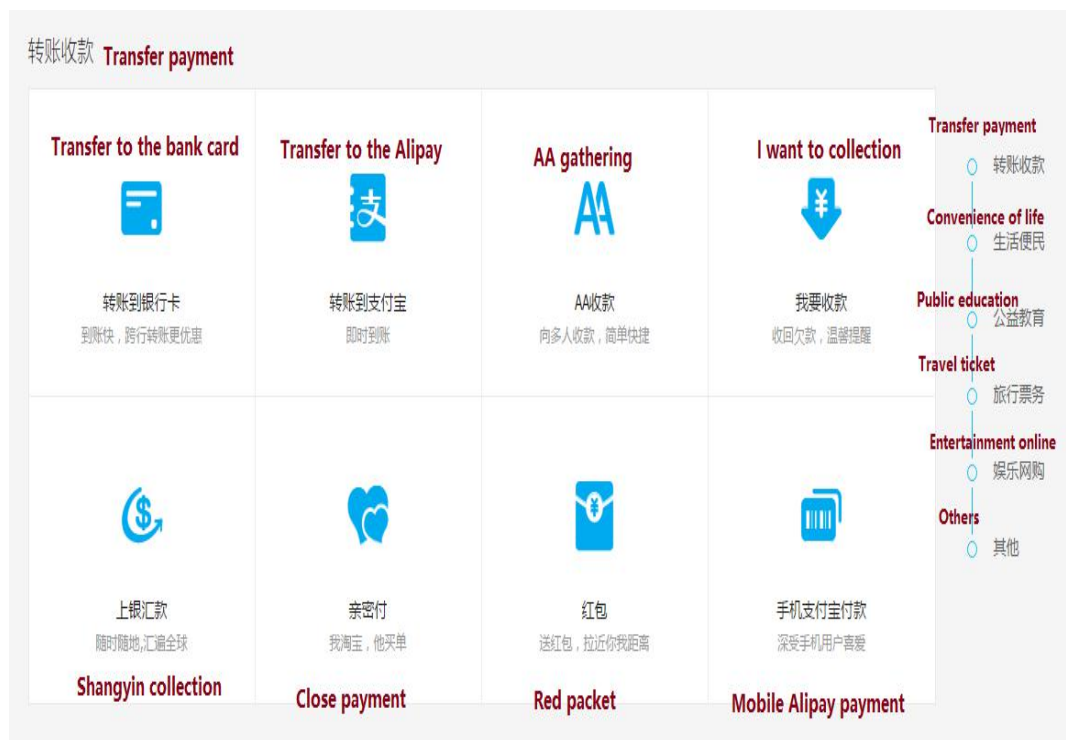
转账收款 Transfer payment

Transfer to the bank card
转账到银行卡
到账快，跨行转账更优惠

Transfer to the Alipay
支
转账到支付宝
即时到账

AA gathering
AA
AA收款
向多人收款，简单快捷

I want to collection
¥
我要收款
收回欠款，温馨提醒

$
上银汇款
随时随地,汇遍全球
Shangyin collection

亲密付
我淘宝，他买单
Close payment

¥
红包
送红包，拉近你我距离
Red packet

手机支付宝付款
深受手机用户喜爱
Mobile Alipay payment

Transfer payment
转账收款
Convenience of life
生活便民
Public education
公益教育
Travel ticket
旅行票务
Entertainment online
娱乐网购
Others
其他